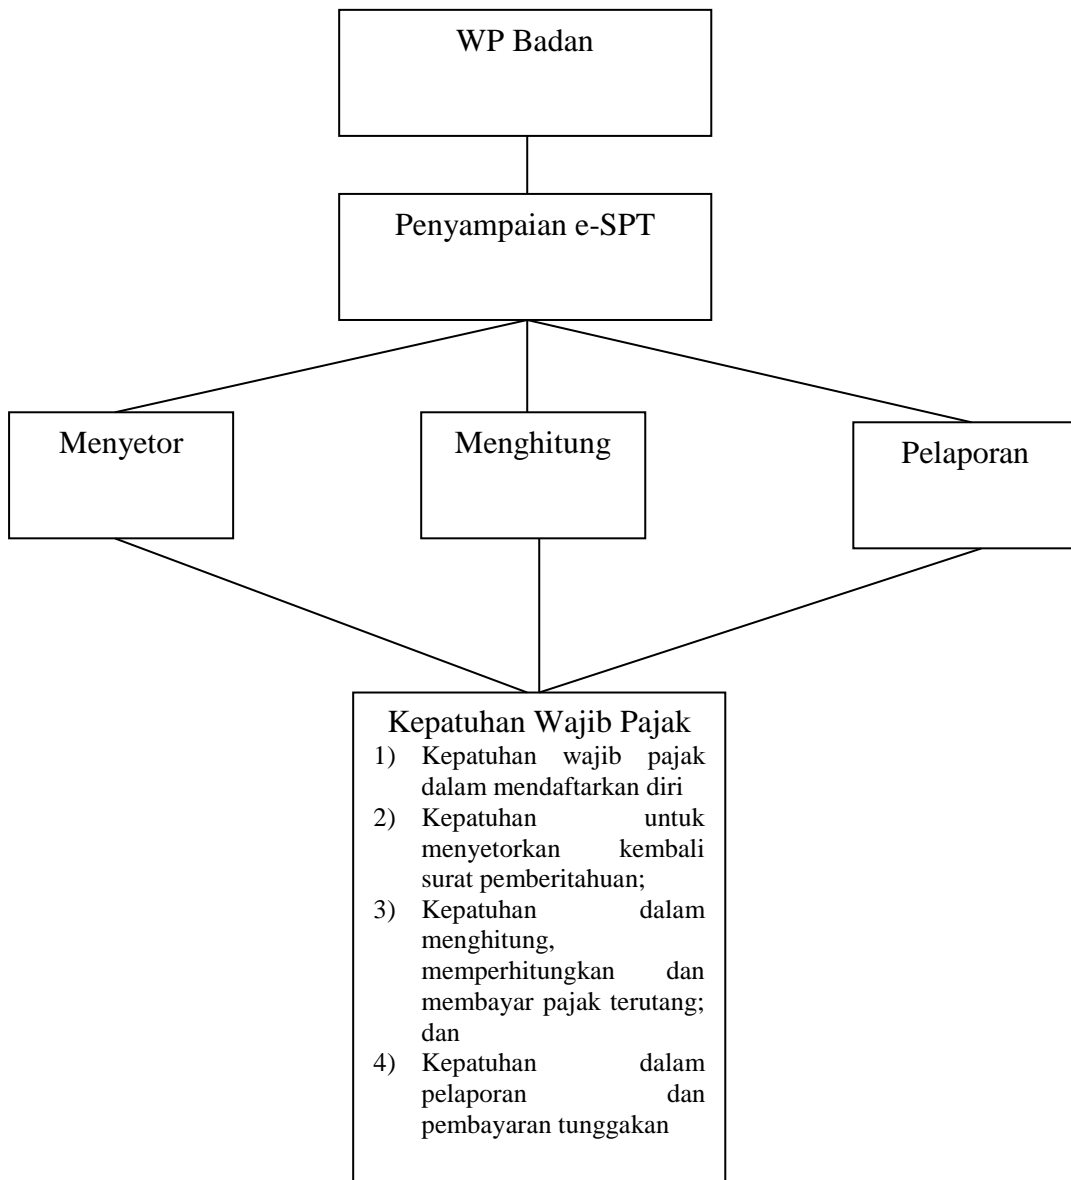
WP Badan

Penyampaian e-SPT

Menyetor

Menghitung

Pelaporan

Kepatuhan Wajib Pajak
1) Kepatuhan wajib pajak dalam mendaftarkan diri
2) Kepatuhan untuk menyetorkan kembali surat pemberitahuan;
3) Kepatuhan dalam menghitung, memperhitungkan dan membayar pajak terutang; dan
4) Kepatuhan dalam pelaporan dan pembayaran tunggakan